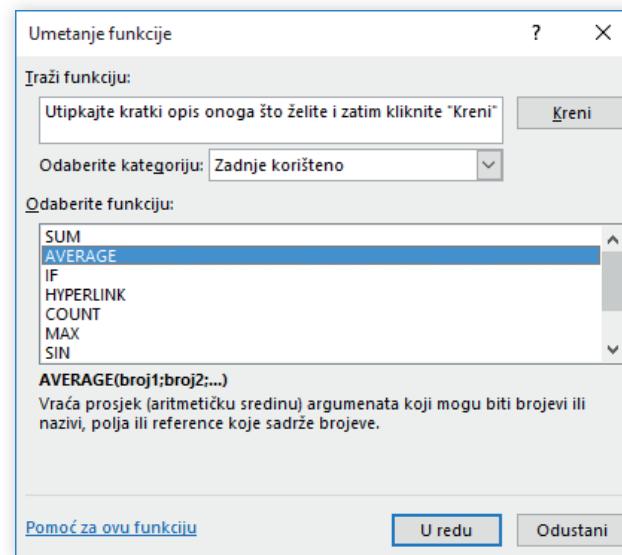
Umetanje funkcije ? ×

Traži funkciju:

Utipkajte kratki opis onoga što želite i zatim kliknite "Kreni"

Kreni

Odaberite kategoriju: Zadnje korišteno

Odaberite funkciju:

SUM
AVERAGE
IF
HYPERLINK
COUNT
MAX
SIN

AVERAGE(broj1;broj2;...)

Vraća prosjek (aritmetičku sredinu) argumenata koji mogu biti brojevi ili nazivi, polja ili reference koje sadrže brojeve.

Pomoć za ovu funkciju

U redu

Odustani